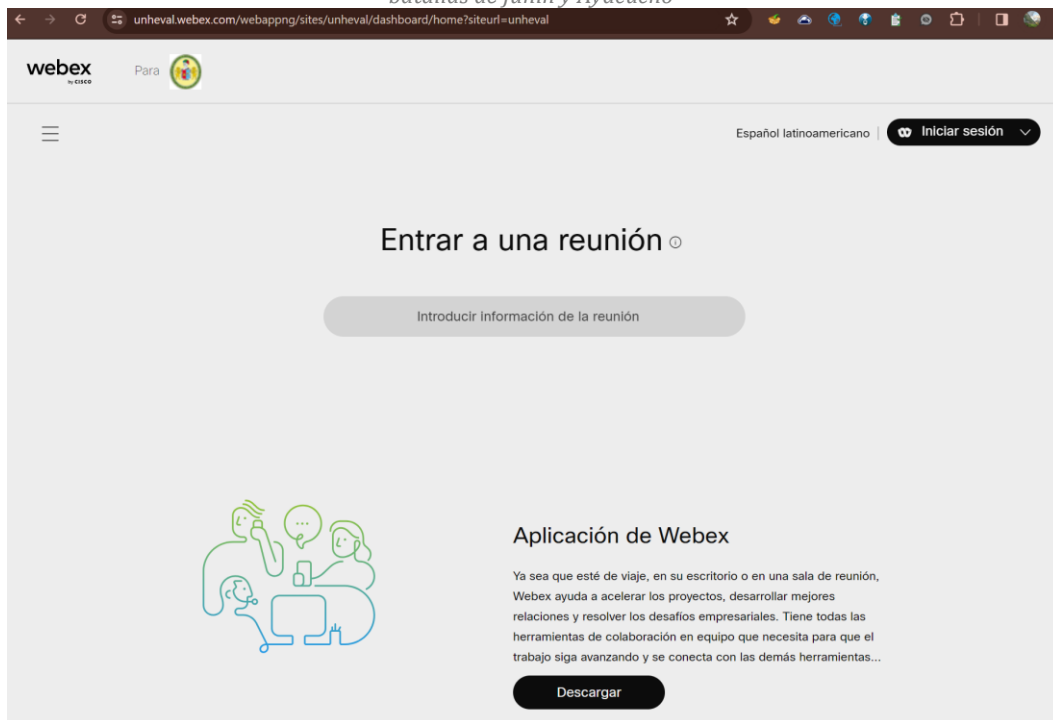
batallas de Junín y Ayacucho

unheval.webex.com/webappng/sites/unheval/dashboard/home?siteurl=unheval

webex by cisco

Para

Español latinoamericano | Iniciar sesión

Entrar a una reunión

Introducir información de la reunión

Aplicación de Webex

Ya sea que esté de viaje, en su escritorio o en una sala de reunión, Webex ayuda a acelerar los proyectos, desarrollar mejores relaciones y resolver los desafíos empresariales. Tiene todas las herramientas de colaboración en equipo que necesita para que el trabajo siga avanzando y se conecta con las demás herramientas...

Descargar